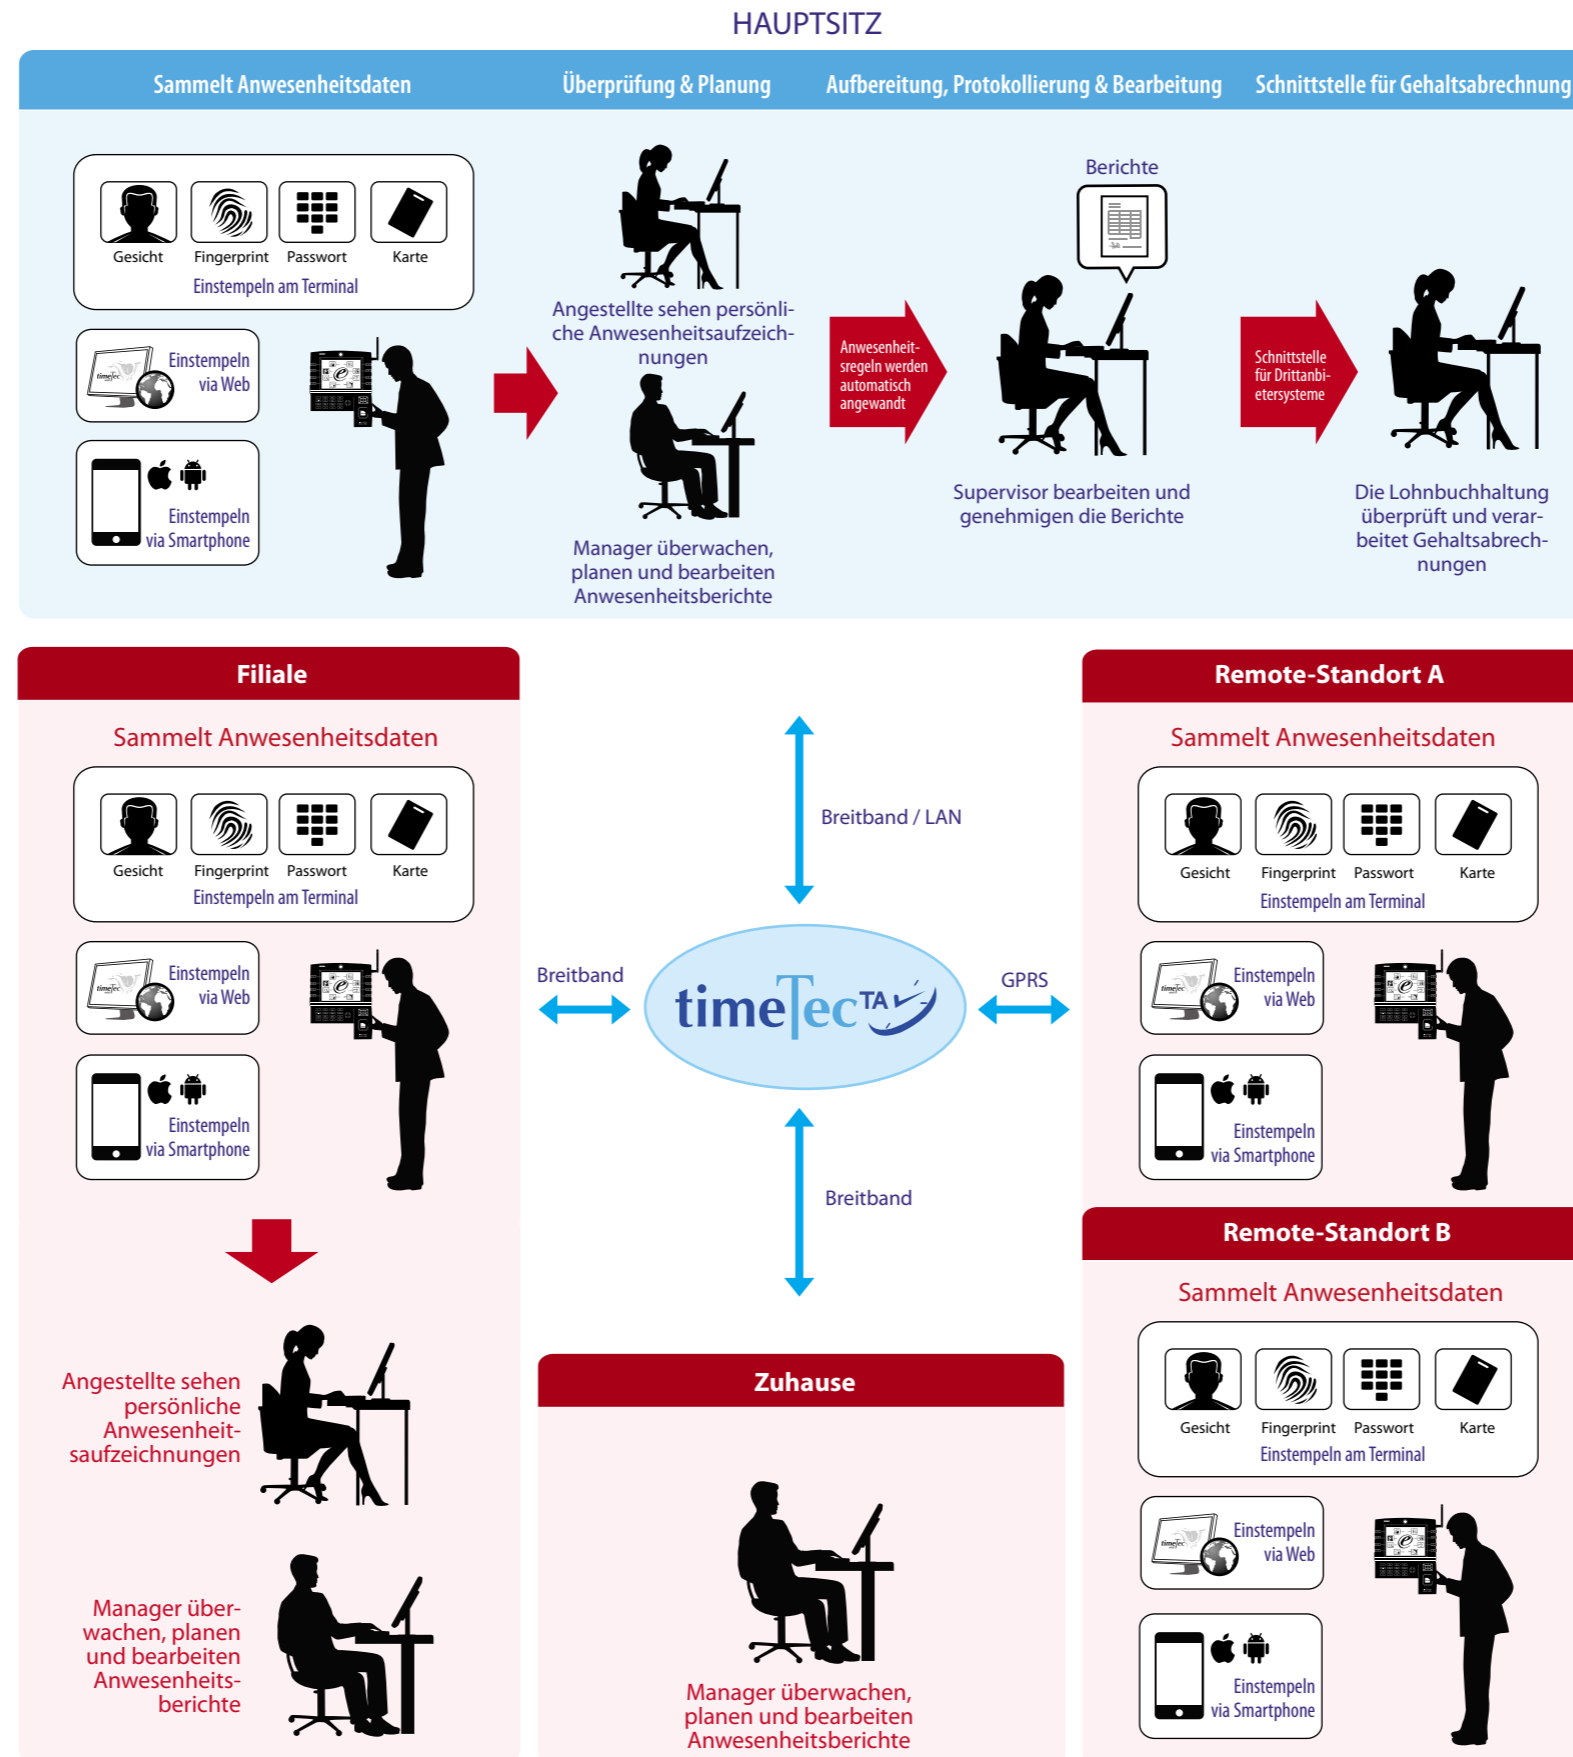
HAUPTSITZ

Sammelt Anwesenheitsdaten | Überprüfung & Planung | Aufbereitung, Protokollierung & Bearbeitung | Schnittstelle für Gehaltsabrechnung

Gesicht Fingerprint Passwort Karte
Einstempeln am Terminal

Einstempeln via Web

Einstempeln via Smartphone

Angestellte sehen persönliche Anwesenheitsaufzeichnungen

Manager überwachen, planen und bearbeiten Anwesenheitsberichte

Anwesenheitsregeln werden automatisch angewandt

Berichte

Supervisor bearbeiten und genehmigen die Berichte

Schnittstelle für Drittanbietersysteme

Die Lohnbuchhaltung überprüft und verarbeitet Gehaltsabrechnungen

Filiale

Sammelt Anwesenheitsdaten

Gesicht Fingerprint Passwort Karte
Einstempeln am Terminal

Einstempeln via Web

Einstempeln via Smartphone

Angestellte sehen persönliche Anwesenheitsaufzeichnungen

Manager überwachen, planen und bearbeiten Anwesenheitsberichte

Breitband / LAN

Breitband

timeTecTA

GPRS

Breitband

Zuhause

Manager überwachen, planen und bearbeiten Anwesenheitsberichte

Remote-Standort A

Sammelt Anwesenheitsdaten

Gesicht Fingerprint Passwort Karte
Einstempeln am Terminal

Einstempeln via Web

Einstempeln via Smartphone

Remote-Standort B

Sammelt Anwesenheitsdaten

Gesicht Fingerprint Passwort Karte
Einstempeln am Terminal

Einstempeln via Web

Einstempeln via Smartphone